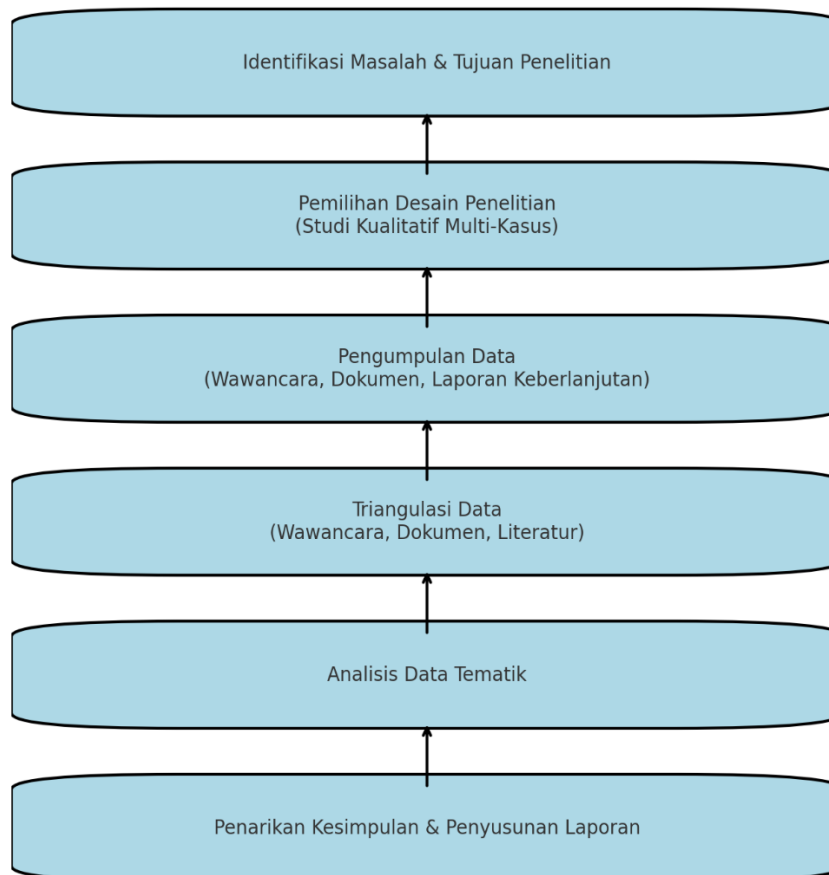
Identifikasi Masalah & Tujuan Penelitian

Pemilihan Desain Penelitian
(Studi Kualitatif Multi-Kasus)

Pengumpulan Data
(Wawancara, Dokumen, Laporan Keberlanjutan)

Triangulasi Data
(Wawancara, Dokumen, Literatur)

Analisis Data Tematik

Penarikan Kesimpulan & Penyusunan Laporan